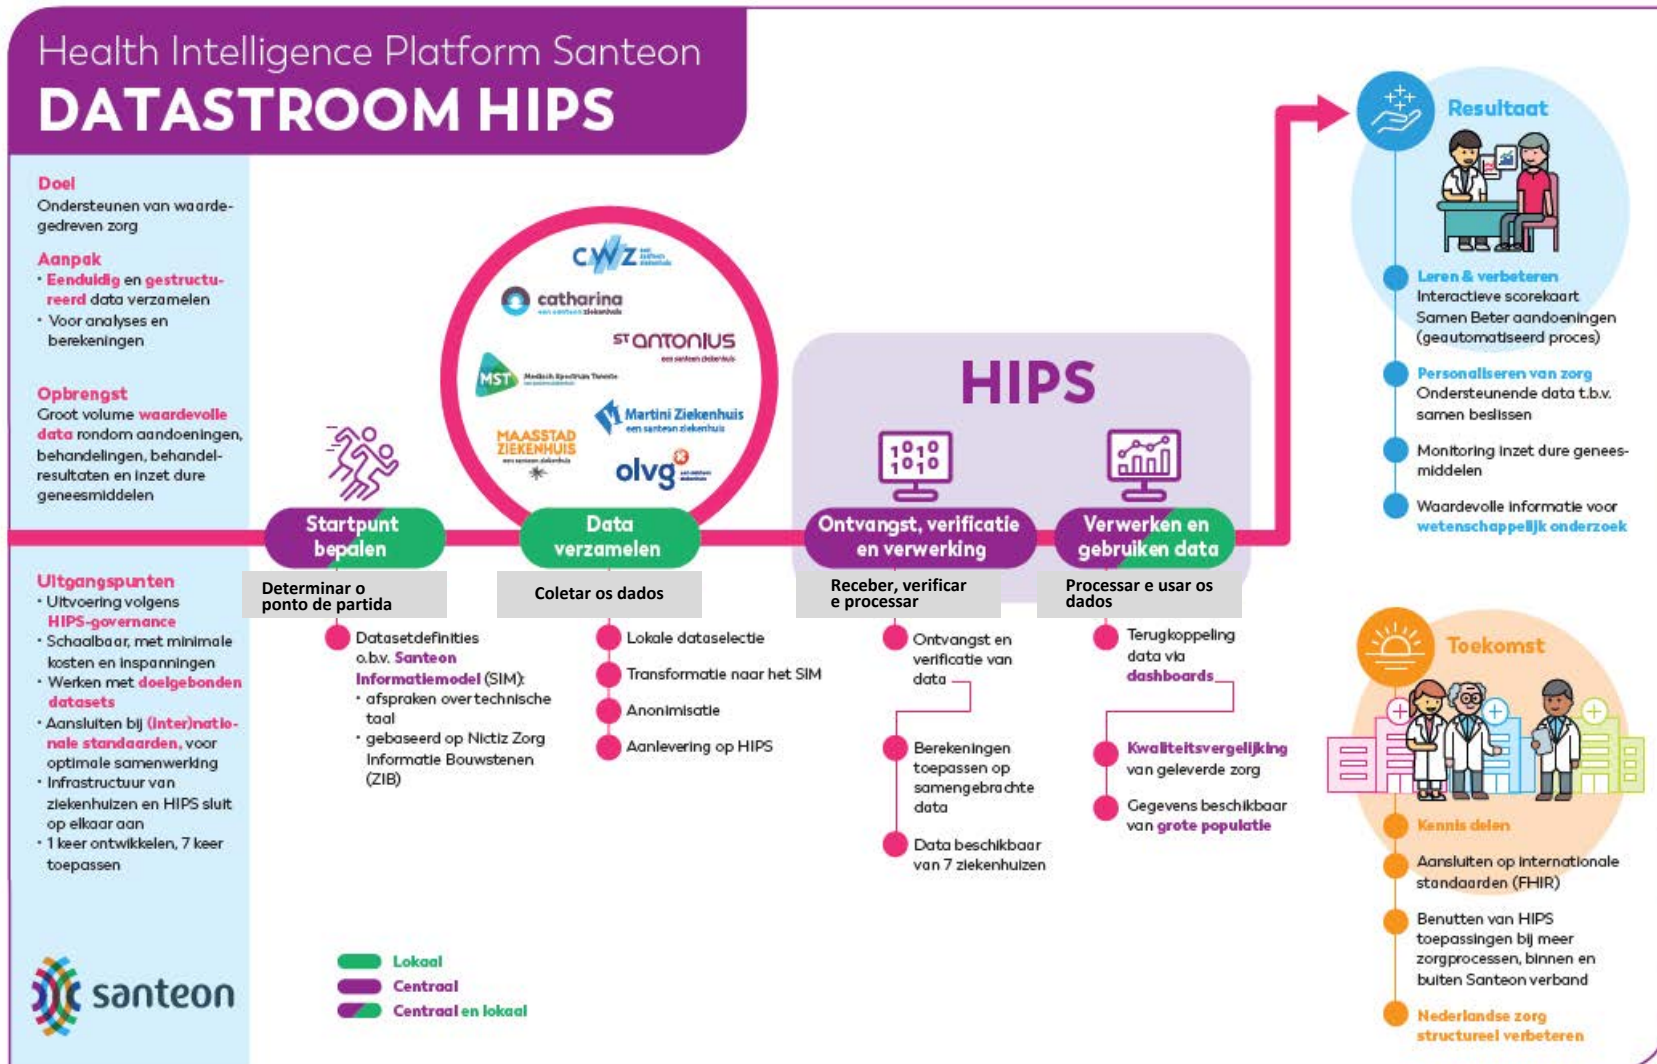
Health Intelligence Platform Santeon
DATASTROOM HIPS

Doel
Ondersteunen van waardegedreven zorg

Aanpak
• Eenduidig en gestructureerd data verzamelen
• Voor analyses en berekeningen

Opbrengst
Groot volume waardevolle data rondom aandoeningen, behandelingen, behandelresultaten en inzet dure geneesmiddelen

Uitgangspunten
• Uitvoering volgens HIPS-governance
• Schaalbaar, met minimale kosten en inspanningen
• Werken met doelgebonden datasets
• Aansluiten bij (inter)nationale standaarden, voor optimale samenwerking
• Infrastructuur van ziekenhuizen en HIPS sluit op elkaar aan
• 1 keer ontwikkelen, 7 keer toepassen

santeon

CWZ
catharina
St Antonius
MST Medisch Spectrum Twente
Martini Ziekenhuis
MAASSTAD ZIEKENHUIS
olvg

HIPS

Startpunt bepalen
Determinar o ponto de partida
• Datasetdefinities o.b.v. Santeon Informatiemodel (SIM):
• afspraken over technische taal
• gebaseerd op Nictiz Zorg Informatie Bouwstenen (ZIB)

Data verzamelen
Coletar os dados
• Lokale dataselectie
• Transformatie naar het SIM
• Anonimisatie
• Aanlevering op HIPS

Ontvangst, verificatie en verwerking
Receber, verificar e processar
• Ontvangst en verificatie van data
• Berekeningen toepassen op samengebrachte data
• Data beschikbaar van 7 ziekenhuizen

Verwerken en gebruiken data
Processar e usar os dados
• Terugkoppeling data via dashboards
• Kwaliteitsvergelijking van geleverde zorg
• Gegevens beschikbaar van grote populatie

Resultaat
Leren & verbeteren
Interactieve scorekaart Samen Beter aandoeningen (geautomatiseerd proces)
Personaliseren van zorg
Ondersteunende data t.b.v. samen beslissen
Monitoring inzet dure geneesmiddelen
Waardevolle informatie voor wetenschappelijk onderzoek

Toekomst
Kennis delen
Aansluiten op internationale standaarden (FHIR)
Benutten van HIPS toepassingen bij meer zorgprocessen, binnen en buiten Santeon verband
Nederlandse zorg structureel verbeteren

Lokaal
Centraal
Centraal en lokaal